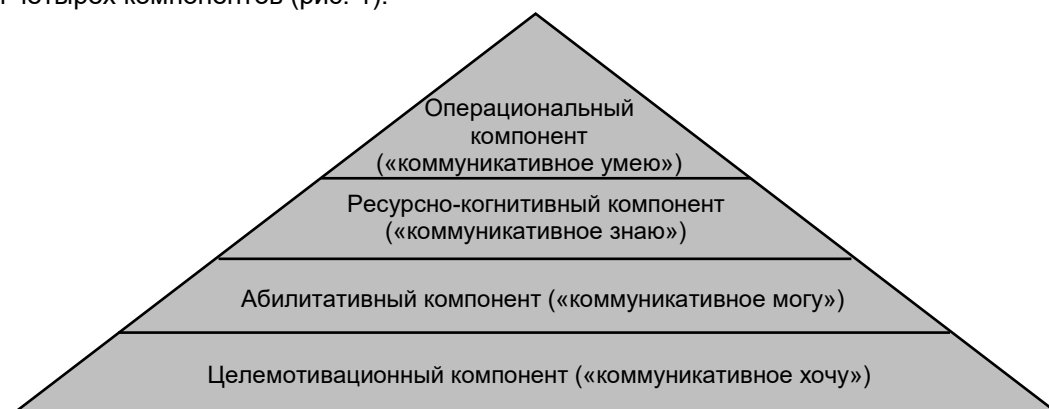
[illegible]

Операциональный компонент («коммуникативное умею»)

Ресурсно-когнитивный компонент («коммуникативное знаю»)

Абилитативный компонент («коммуникативное могу»)

Целемотивационный компонент («коммуникативное хочу»)